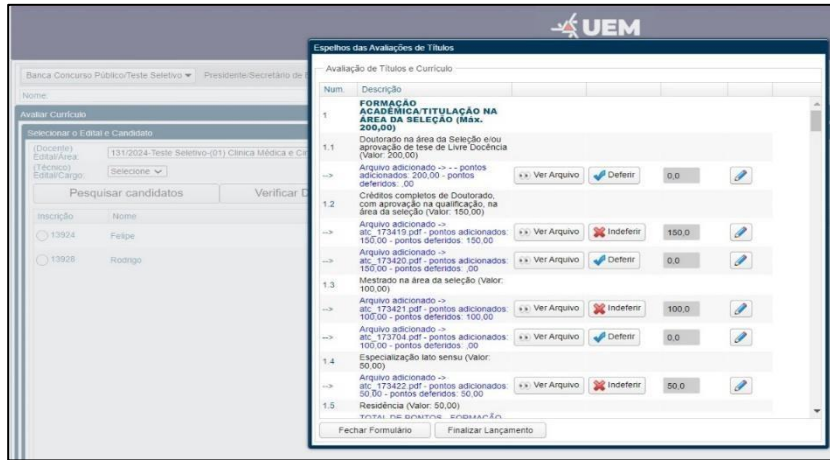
UEM

Banca Concurso Público/Teste Seletivo ▾ Presidente/Secretário de

Nome:

Avaliar Currículo

Selecionar o Edital e Candidato

(Docente) Edital/Área: 131/2024-Teste Seletivo-(01) Clínica Médica e Ci

(Técnico) Edital/Cargo: Selecione ▾

Pesquisar candidatos Verificar D

| Inscrição | Nome |
|---|---|
| 13924 | Felipe |
| 13926 | Rodrigo |

Espelhos das Avaliações de Títulos

Avaliação de Títulos e Currículo

| Num. | Descrição | | | | |
|---|---|---|---|---|---|
| 1 | FORMAÇÃO ACADÊMICA/TITULAÇÃO NA ÁREA DA SELEÇÃO (Máx. 200,00) | | | | |
| 1.1 | Doutorado na área da Seleção e/ou aprovação de tese de Livre Docência (Valor: 200,00) | | | | |
| --> | Arquivo adicionado -> - - pontos adicionados: 200,00 - pontos deferidos: ,00 | Ver Arquivo | Deferir | 0,0 | |
| 1.2 | Créditos completos de Doutorado, com aprovação na qualificação, na área da seleção (Valor: 150,00) | | | | |
| --> | Arquivo adicionado -> atc_173419.pdf - pontos adicionados: 150,00 - pontos deferidos: 150,00 | Ver Arquivo | Indeferir | 150,0 | |
| --> | Arquivo adicionado -> atc_173420.pdf - pontos adicionados: 150,00 - pontos deferidos: ,00 | Ver Arquivo | Deferir | 0,0 | |
| 1.3 | Mestrado na área da seleção (Valor: 100,00) | | | | |
| --> | Arquivo adicionado -> atc_173421.pdf - pontos adicionados: 100,00 - pontos deferidos: 100,00 | Ver Arquivo | Indeferir | 100,0 | |
| --> | Arquivo adicionado -> atc_173704.pdf - pontos adicionados: 100,00 - pontos deferidos: ,00 | Ver Arquivo | Deferir | 0,0 | |
| 1.4 | Especialização lato sensu (Valor: 50,00) | | | | |
| --> | Arquivo adicionado -> atc_173422.pdf - pontos adicionados: 50,00 - pontos deferidos: 50,00 | Ver Arquivo | Indeferir | 50,0 | |
| 1.5 | Residência (Valor: 50,00) | | | | |
| | TOTAL DE PONTOS - FORMAÇÃO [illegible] | | | | |

Fechar Formulário Finalizar Lançamento